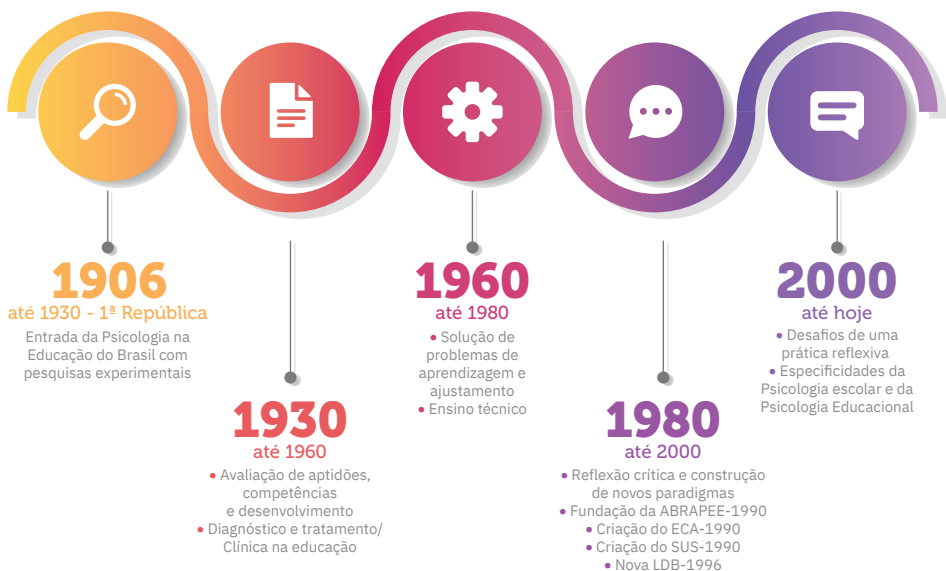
1906
até 1930 - 1ª República
Entrada da Psicologia na Educação do Brasil com pesquisas experimentais

1930
até 1960
• Avaliação de aptidões, competências e desenvolvimento
• Diagnóstico e tratamento/ Clínica na educação

1960
até 1980
• Solução de problemas de aprendizagem e ajustamento
• Ensino técnico

1980
até 2000
• Reflexão crítica e construção de novos paradigmas
• Fundação da ABRAPEE-1990
• Criação do ECA-1990
• Criação do SUS-1990
• Nova LDB-1996

2000
até hoje
• Desafios de uma prática reflexiva
• Especificidades da Psicologia escolar e da Psicologia Educacional